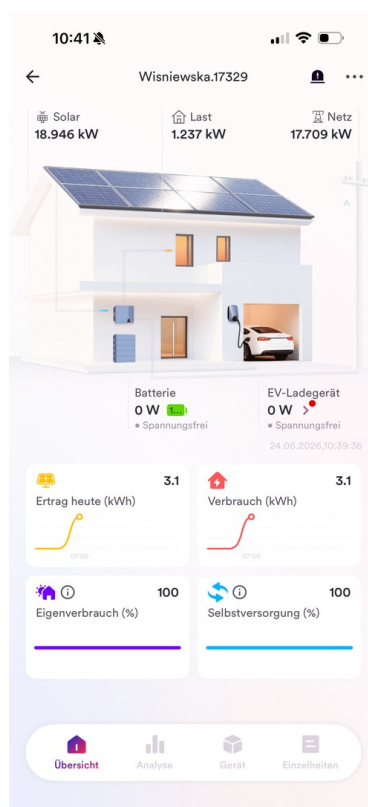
10:41

Wisniewska.17329

Solar
18.946 kW

Last
1.237 kW

Netz
17.709 kW

Batterie
0 W
• Spannungsfrei

EV-Ladegerät
0 W
• Spannungsfrei

24.06.2026,10:39:36

3.1
Ertrag heute (kWh)
07:00

3.1
Verbrauch (kWh)
07:00

100
Eigenverbrauch (%)

100
Selbstversorgung (%)

Übersicht
Analyse
Gerät
Einzelheiten